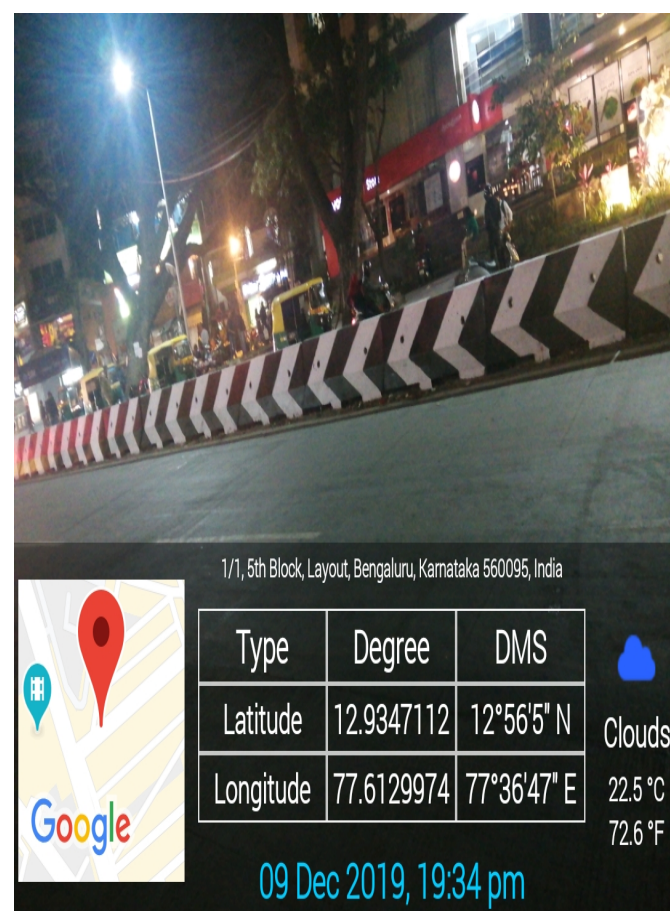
1/1, 5th Block, Layout, Bengaluru, Karnataka 560095, India

Google

| Type | Degree | DMS |
|---|---|---|
| Latitude | 12.9347112 | 12°56'5" N |
| Longitude | 77.6129974 | 77°36'47" E |

Clouds
22.5 °C
72.6 °F

09 Dec 2019, 19:34 pm